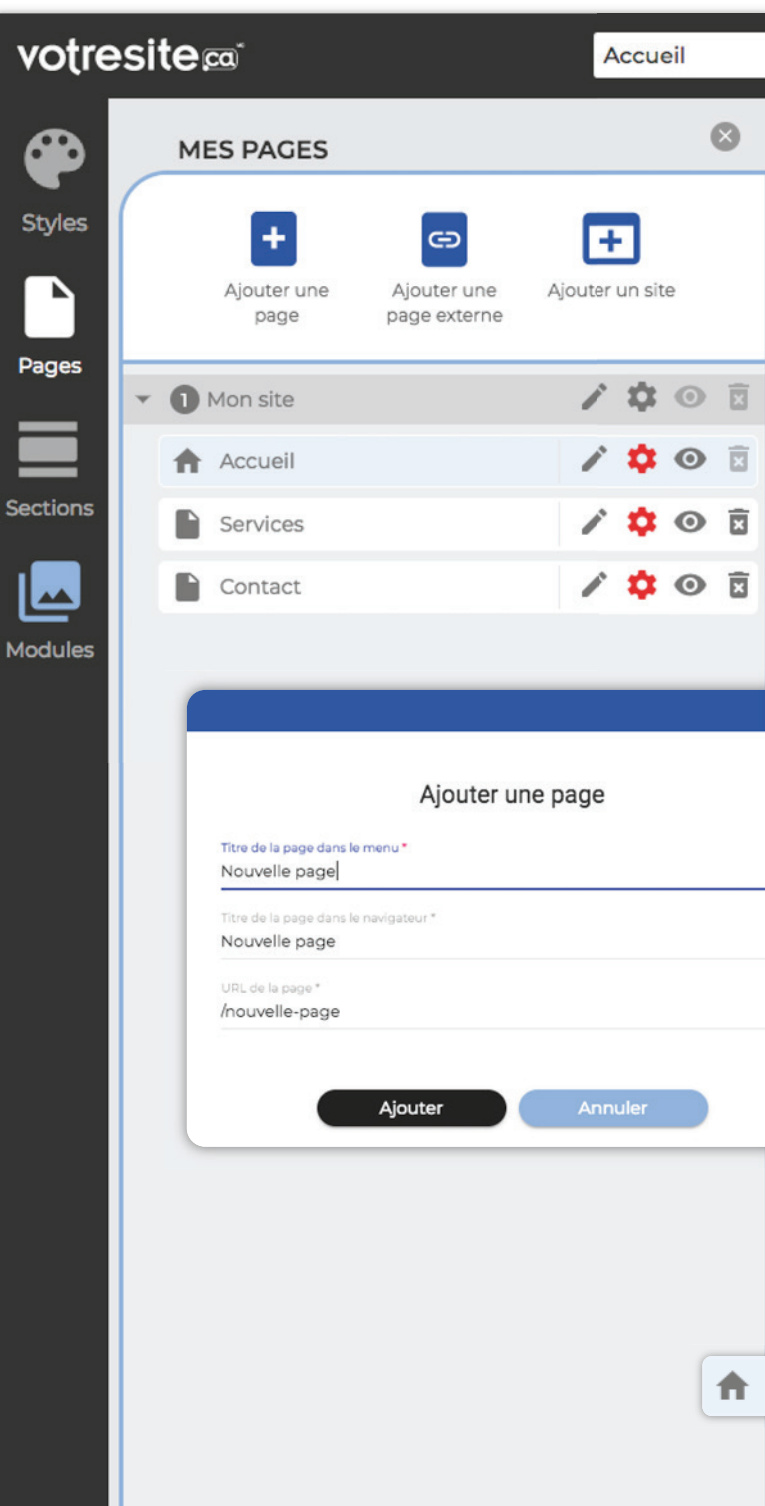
votresite.ca

Accueil

Styles

Pages

Sections

Modules

MES PAGES

Ajouter une page

Ajouter une page externe

Ajouter un site

1 Mon site

Accueil

Services

Contact

Ajouter une page

Titre de la page dans le menu *
Nouvelle page

Titre de la page dans le navigateur *
Nouvelle page

URL de la page *
/nouvelle-page

Ajouter

Annuler